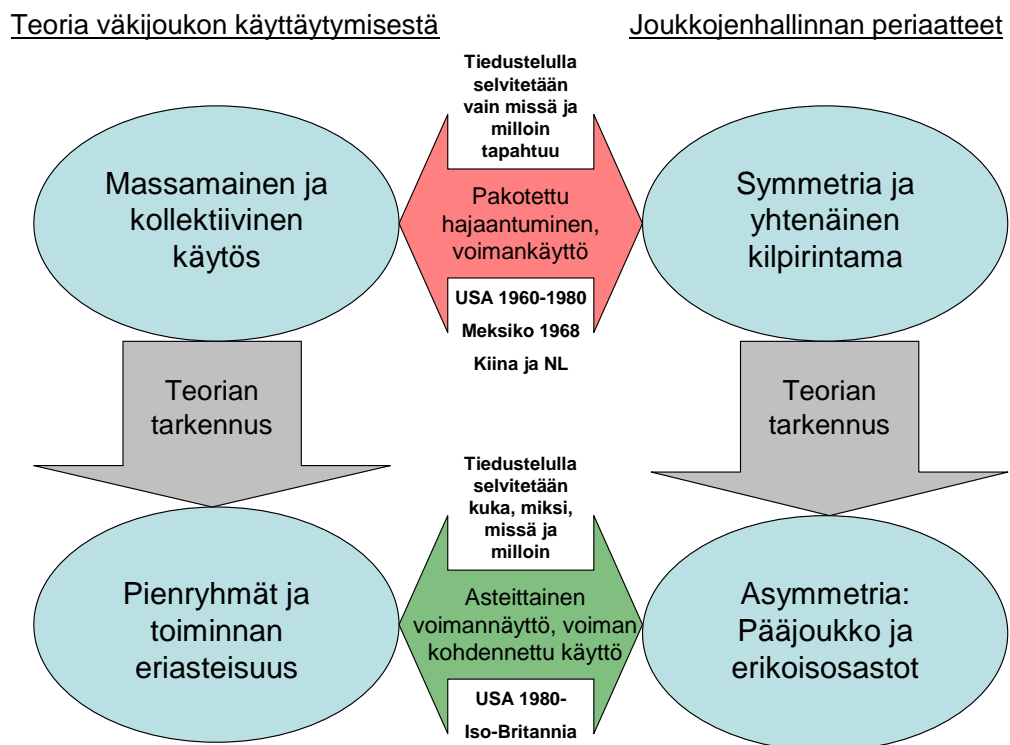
Teoria väkijoukon käyttäytymisestä

Joukkojenhallinnan periaatteet

Tiedustelulla selvitetään vain missä ja milloin tapahtuu

Massamainen ja kollektiivinen käytös

Pakotettu hajaantuminen, voimankäyttö

Symmetria ja yhtenäinen kilpirintama

USA 1960-1980

Meksiko 1968

Kiina ja NL

Teorian tarkennus

Teorian tarkennus

Tiedustelulla selvitetään kuka, miksi, missä ja milloin

Pienryhmät ja toiminnan eriasteisuus

Asteittainen voimannäyttö, voiman kohdennettu käyttö

Asymmetria: Pääjoukko ja erikoisosastot

USA 1980-

Iso-Britannia